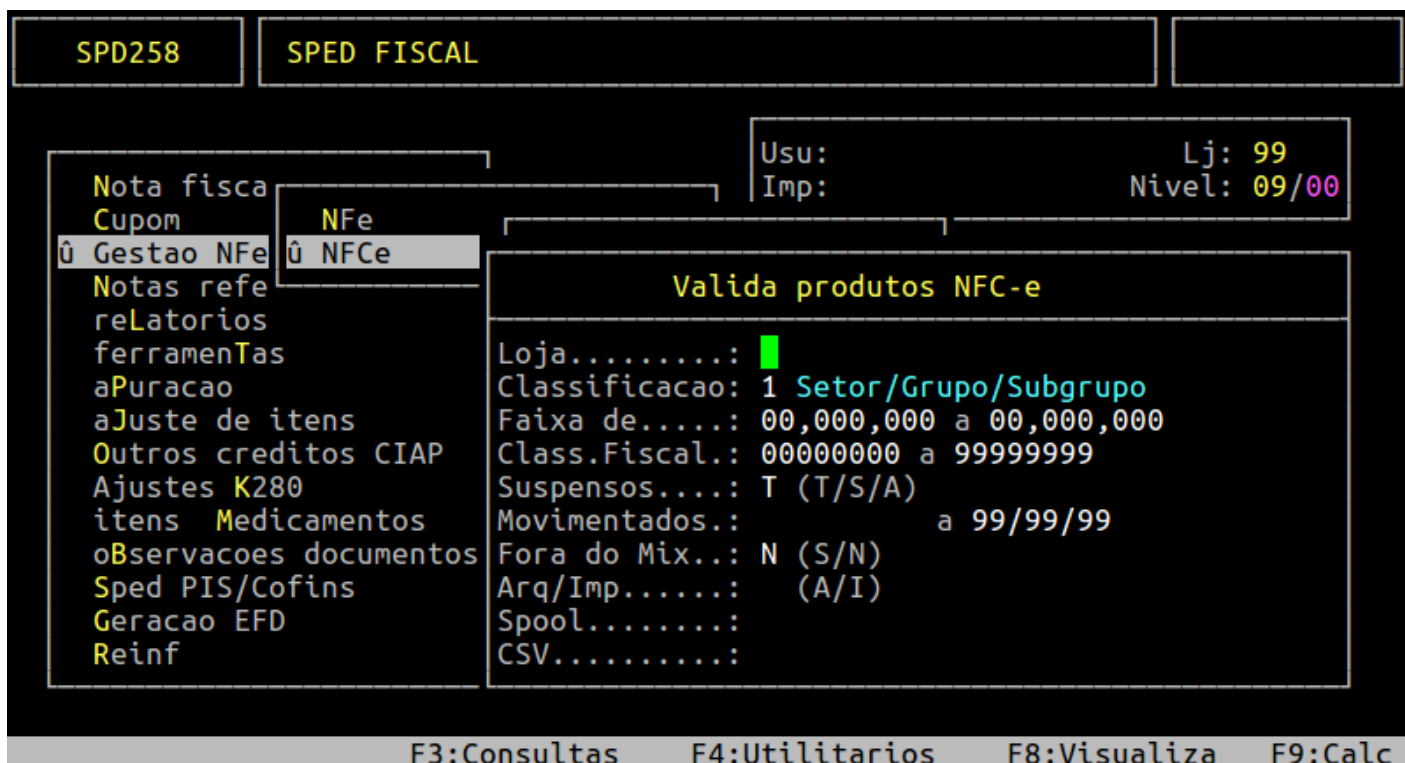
SPD258

SPED FISCAL

Usu: Lj: 99
Imp: Nivel: 09/00

Nota fisca
Cupom
û Gestao NFe
Notas refe
reLatorios
ferramenTas
aPuracao
aJuste de itens
Outros creditos CIAP
Ajustes K280
itens Medicamentos
oBservacoes documentos
Sped PIS/Cofins
Geracao EFD
Reinf

NFe
û NFCe

Valida produtos NFC-e

Loja.........:
Classificacao: 1 Setor/Grupo/Subgrupo
Faixa de.....: 00,000,000 a 00,000,000
Class.Fiscal.: 00000000 a 99999999
Suspensos....: T (T/S/A)
Movimentados.: a 99/99/99
Fora do Mix..: N (S/N)
Arq/Imp......: (A/I)
Spool........:
CSV..........:

F3:Consultas F4:Utilitarios F8:Visualiza F9:Calc